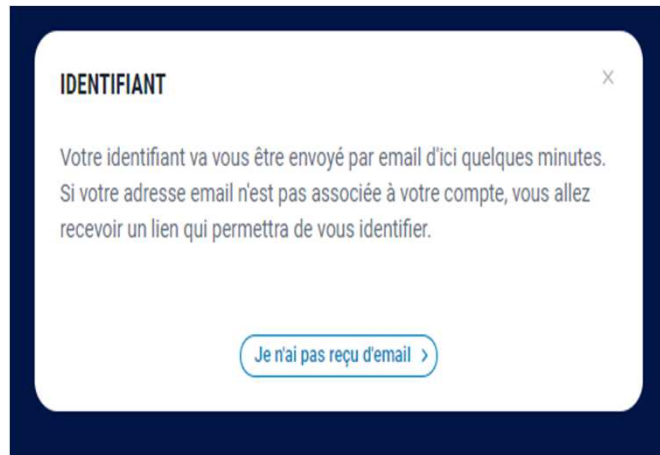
IDENTIFIANT

X

Votre identifiant va vous être envoyé par email d'ici quelques minutes. Si votre adresse email n'est pas associée à votre compte, vous allez recevoir un lien qui permettra de vous identifier.

Je n'ai pas reçu d'email ›